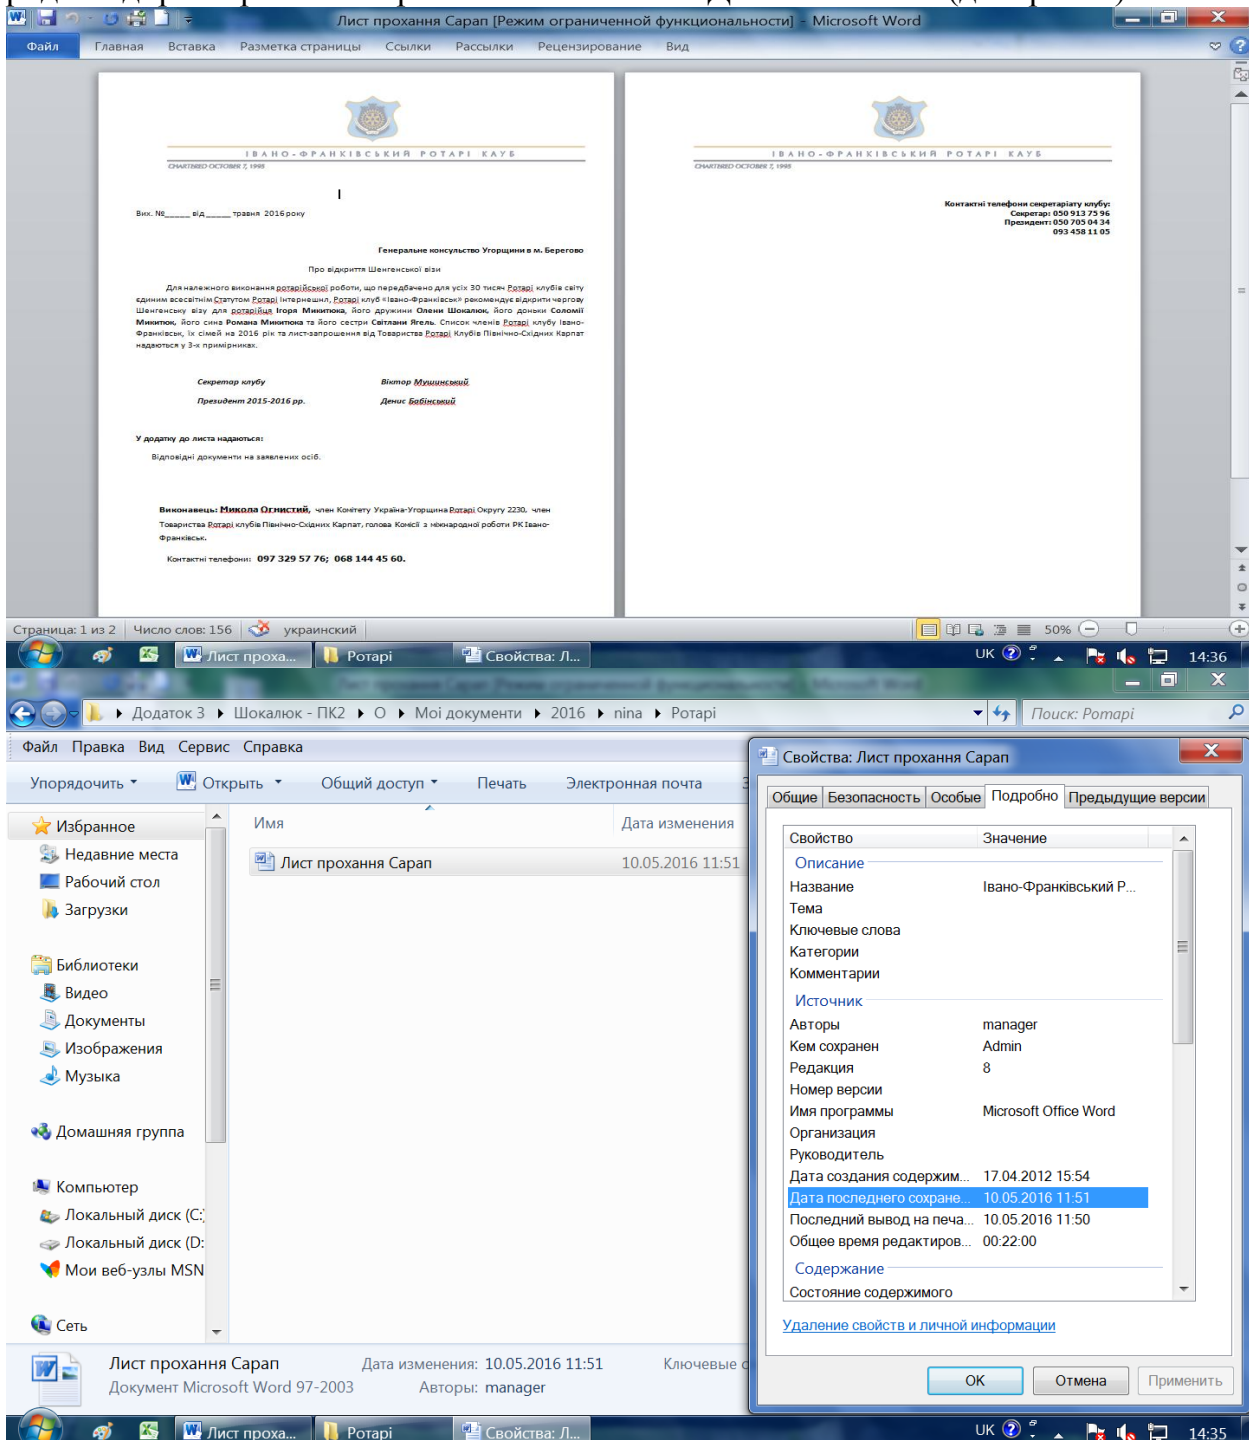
Лист прохання Сарап [Режим ограниченной функциональности] - Microsoft Word

Файл Главная Вставка Разметка страницы Ссылки Рассылки Рецензирование Вид

І В А Н О - Ф Р А Н К І В С Ь К И Й Р О Т А Р І К Л У Б
CHARTERED OCTOBER 7, 1995

Вих. №_____ від_____ травня 2016 року

Генеральне консульство Угорщини в м. Берегово

Про відкриття Шенгенської візи

Для належного виконання ротарійської роботи, що передбачено для усіх 30 тисяч Ротарі клубів світу єдиним всесвітнім Статутом Ротарі Інтернешнл, Ротарі клуб «Івано-Франківськ» рекомендує відкрити чергову Шенгенську візу для ротарійця Ігоря Миюнюка, його дружини Олени Шокалюк, його доньки Соломії Миюнюк, його сина Романа Миюнюка та його сестри Світлани Ягель. Список членів Ротарі клубу Івано-Франківськ, їх сімей на 2016 рік та лист-запрошення від Товариства Ротарі Клубів Північно-Східних Карпат надаються у 3-х примірниках.

Секретар клубу Віктор Мушинський
Президент 2015-2016 рр. Денис Бобінський

У додатку до листа надаються:
Відповідні документи на заявлених осіб.

Виконавець: Микола Огнистий, член Комітету Україна-Угорщина Ротарі Округу 2230, член Товариства Ротарі клубів Північно-Східних Карпат, голова Комісії з міжнародної роботи РК Івано-Франківськ.

Контактні телефони: 097 329 57 76; 068 144 45 60.

І В А Н О - Ф Р А Н К І В С Ь К И Й Р О Т А Р І К Л У Б
CHARTERED OCTOBER 7, 1995

Контактні телефони секретаріату клубу:
Секретар: 050 913 75 96
Президент: 050 705 04 34
093 458 11 05

Страница: 1 из 2 Число слов: 156 украинский 50%

Лист проха... Ротарі Свойства: Л... UK 14:36

Додаток 3 ▸ Шокалюк - ПК2 ▸ О ▸ Мої документи ▸ 2016 ▸ nina ▸ Ротарі
Поиск: Ротарі

Файл Правка Вид Сервис Справка

Упорядочить ▾ Открыть ▾ Общий доступ ▾ Печать Электронная почта

Избранное
Недавние места
Рабочий стол
Загрузки
Библиотеки
Видео
Документы
Изображения
Музыка
Домашняя группа
Компьютер
Локальный диск (C:
Локальный диск (D:
Мои веб-узлы MSN
Сеть

Имя | Дата изменения
Лист прохання Сарап | 10.05.2016 11:51

Свойства: Лист прохання Сарап

Общие | Безопасность | Особые | Подробно | Предыдущие версии

| Свойство | Значение |
|---|---|
| Описание | |
| Название | Івано-Франківський Р... |
| Тема | |
| Ключевые слова | |
| Категории | |
| Комментарии | |
| Источник | |
| Авторы | manager |
| Кем сохранен | Admin |
| Редакция | 8 |
| Номер версии | |
| Имя программы | Microsoft Office Word |
| Организация | |
| Руководитель | |
| Дата создания содержим... | 17.04.2012 15:54 |
| Дата последнего сохране... | 10.05.2016 11:51 |
| Последний вывод на печа... | 10.05.2016 11:50 |
| Общее время редактиров... | 00:22:00 |
| Содержание | |
| Состояние содержимого | |

Удаление свойств и личной информации

OK Отмена Применить

Лист прохання Сарап Дата изменения: 10.05.2016 11:51 Ключевые с
Документ Microsoft Word 97-2003 Авторы: manager

Лист проха... Ротарі Свойства: Л... UK 14:35